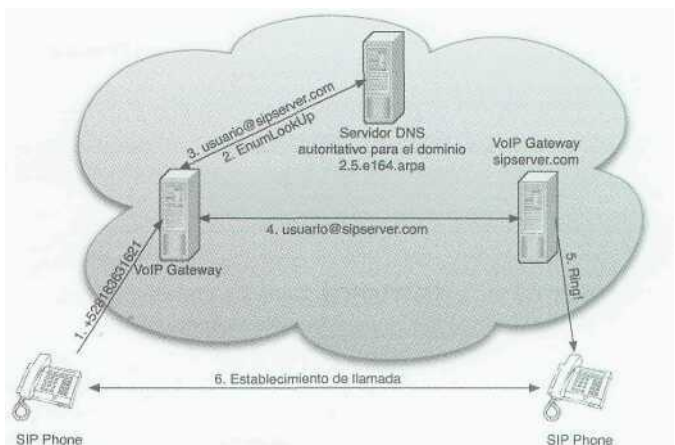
3. usuario@sipserver.com
2. EnumLookUp

Servidor DNS
autoritativo para el dominio
2.5.e164.arpa

VoIP Gateway
sipserver.com

4. usuario@sipserver.com

VoIP Gateway

1. +528183831621

5. Ring!

6. Establecimiento de llamada

SIP Phone

SIP Phone